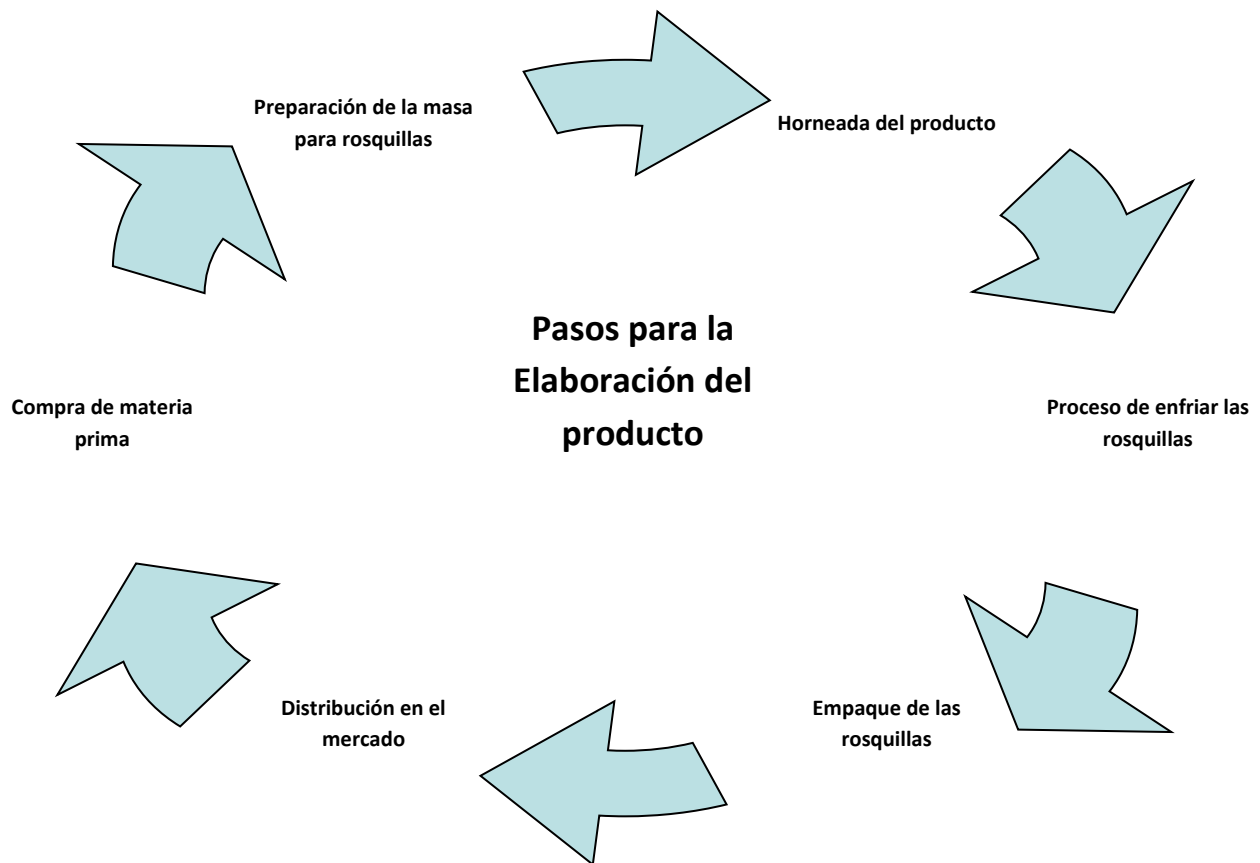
Preparación de la masa para rosquillas

Horneada del producto

Pasos para la Elaboración del producto

Compra de materia prima

Proceso de enfriar las rosquillas

Distribución en el mercado

Empaque de las rosquillas